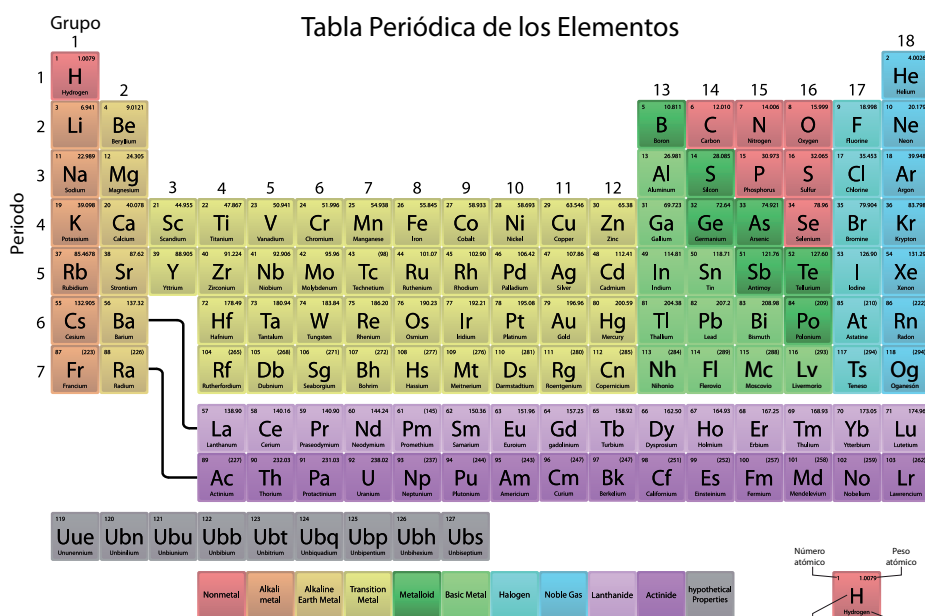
Tabla Periódica de los Elementos

Grupo
1

18

1 | 1 H 1.0079 Hydrogen | | 2 He 4.0026 Helium
2 | 3 Li 6.941 | 4 Be 9.0121 Beryllium | 5 B 10.811 Boron | 6 C 12.010 Carbon | 7 N 14.006 Nitrogen | 8 O 15.999 Oxygen | 9 F 18.998 Fluorine | 10 Ne 20.179 Neon

| Periodo | 1 | 2 | 3 | 4 | 5 | 6 | 7 | 8 | 9 | 10 | 11 | 12 | 13 | 14 | 15 | 16 | 17 | 18 |
|---|---|---|---|---|---|---|---|---|---|---|---|---|---|---|---|---|---|---|
| 1 | 1 1.0079 H Hydrogen | | | | | | | | | | | | | | | | | 2 4.0026 He Helium |
| 2 | 3 6.941 Li | 4 9.0121 Be Beryllium | | | | | | | | | | | 5 10.811 B Boron | 6 12.010 C Carbon | 7 14.006 N Nitrogen | 8 15.999 O Oxygen | 9 18.998 F Fluorine | 10 20.179 Ne Neon |
| 3 | 11 22.989 Na Sodium | 12 24.305 Mg Magnesium | | | | | | | | | | | 13 26.981 Al Aluminum | 14 28.085 Si Silicon | 15 30.973 P Phosphorus | 16 32.065 S Sulfur | 17 35.453 Cl Chlorine | 18 39.948 Ar Argon |
| 4 | 19 39.098 K Potassium | 20 40.078 Ca Calcium | 21 44.955 Sc Scandium | 22 47.867 Ti Titanium | 23 50.941 V Vanadium | 24 51.996 Cr Chromium | 25 54.938 Mn Manganese | 26 55.845 Fe Iron | 27 58.933 Co Cobalt | 28 58.693 Ni Nickel | 29 63.546 Cu Copper | 30 65.38 Zn Zinc | 31 69.723 Ga Gallium | 32 72.64 Ge Germanium | 33 74.921 As Arsenic | 34 78.96 Se Selenium | 35 79.904 Br Bromine | 36 83.798 Kr Krypton |
| 5 | 37 85.4678 Rb Rubidium | 38 87.62 Sr Strontium | 39 88.905 Y Yttrium | 40 91.224 Zr Zirconium | 41 92.906 Nb Niobium | 42 95.96 Mo Molybdenum | 43 (98) Tc Technetium | 44 101.07 Ru Ruthenium | 45 102.90 Rh Rhodium | 46 106.42 Pd Palladium | 47 107.86 Ag Silver | 48 112.41 Cd Cadmium | 49 114.81 In Indium | 50 118.71 Sn Tin | 51 121.76 Sb Antimony | 52 127.60 Te Tellurium | 53 126.90 I Iodine | 54 131.29 Xe Xenon |
| 6 | 55 132.905 Cs Cesium | 56 137.32 Ba Barium | | 72 178.49 Hf Hafnium | 73 180.94 Ta Tantalum | 74 183.84 W Tungsten | 75 186.20 Re Rhenium | 76 190.23 Os Osmium | 77 192.21 Ir Iridium | 78 195.08 Pt Platinum | 79 196.96 Au Gold | 80 200.59 Hg Mercury | 81 204.38 Tl Thallium | 82 207.2 Pb Lead | 83 208.98 Bi Bismuth | 84 (209) Po Polonium | 85 (210) At Astatine | 86 (222) Rn Radon |
| 7 | 87 (223) Fr Francium | 88 (226) Ra Radium | | 104 (265) Rf Rutherfordium | 105 (268) Db Dubnium | 106 (271) Sg Seaborgium | 107 (272) Bh Bohrium | 108 (277) Hs Hassium | 109 (276) Mt Meitnerium | 110 (281) Ds Darmstadtium | 111 (280) Rg Roentgenium | 112 (285) Cn Copernicium | 113 (284) Nh Nihonio | 114 (289) Fl Flerovio | 115 (288) Mc Moscovio | 116 (293) Lv Livermorio | 117 (294) Ts Teneso | 118 (294) Og Oganesón |

| 57 138.90 La Lanthanum | 58 140.16 Ce Cerium | 59 140.90 Pr Praseodymium | 60 144.24 Nd Neodymium | 61 (145) Pm Promethium | 62 150.36 Sm Samarium | 63 151.96 Eu Europium | 64 157.25 Gd gadolinium | 65 158.92 Tb Terbium | 66 162.50 Dy Dysprosium | 67 164.93 Ho Holmium | 68 167.25 Er Erbium | 69 168.93 Tm Thulium | 70 173.05 Yb Ytterbium | 71 174.96 Lu Lutetium |
|---|---|---|---|---|---|---|---|---|---|---|---|---|---|---|
| 89 (227) Ac Actinium | 90 232.03 Th Thorium | 91 231.03 Pa Protactinium | 92 238.02 U Uranium | 93 (237) Np Neptunium | 94 (244) Pu Plutonium | 95 (243) Am Americium | 96 (247) Cm Curium | 97 (247) Bk Berkelium | 98 (251) Cf Californium | 99 (252) Es Einsteinium | 100 (257) Fm Fermium | 101 (258) Md Mendelevium | 102 (259) No Nobelium | 103 (262) Lr Lawrencium |

| 119 Uue Ununennium | 120 Ubn Unbinilium | 121 Ubu Unbiunium | 122 Ubb Unbibium | 123 Ubt Unbitrium | 124 Ubq Unbiquadium | 125 Ubp Unbipentium | 126 Ubh Unbihexium | 127 Ubs Unbiseptium |
|---|---|---|---|---|---|---|---|---|

Nonmetal | Alkali metal | Alkaline Earth Metal | Transition Metal | Metalloid | Basic Metal | Halogen | Noble Gas | Lanthanide | Actinide | hypothetical Properties

Número atómico
Peso atómico
1 1.0079 H Hydrogen